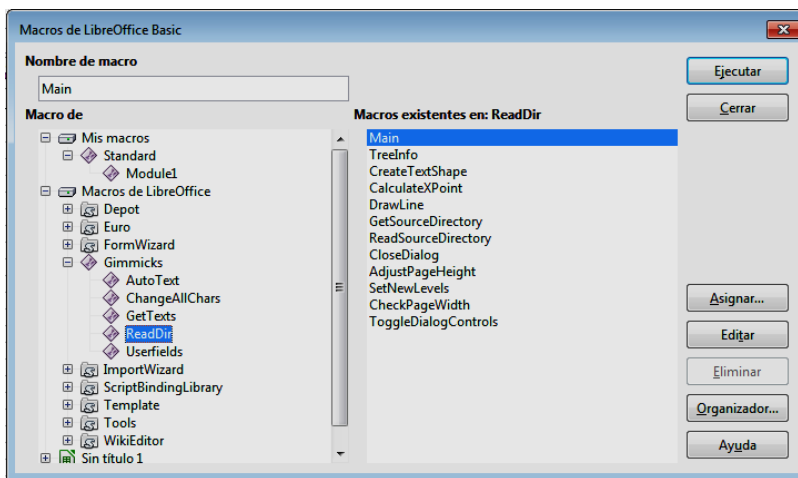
Macros de LibreOffice Basic

Nombre de macro

Main

Macro de

Mis macros
Standard
Module1
Macros de LibreOffice
Depot
Euro
FormWizard
Gimmicks
AutoText
ChangeAllChars
GetTexts
ReadDir
Userfields
ImportWizard
ScriptBindingLibrary
Template
Tools
WikiEditor
Sin título 1

Macros existentes en: ReadDir

Main
TreeInfo
CreateTextShape
CalculateXPoint
DrawLine
GetSourceDirectory
ReadSourceDirectory
CloseDialog
AdjustPageHeight
SetNewLevels
CheckPageWidth
ToggleDialogControls

Ejecutar
Cerrar
Asignar...
Editar
Eliminar
Organizador...
Ayuda